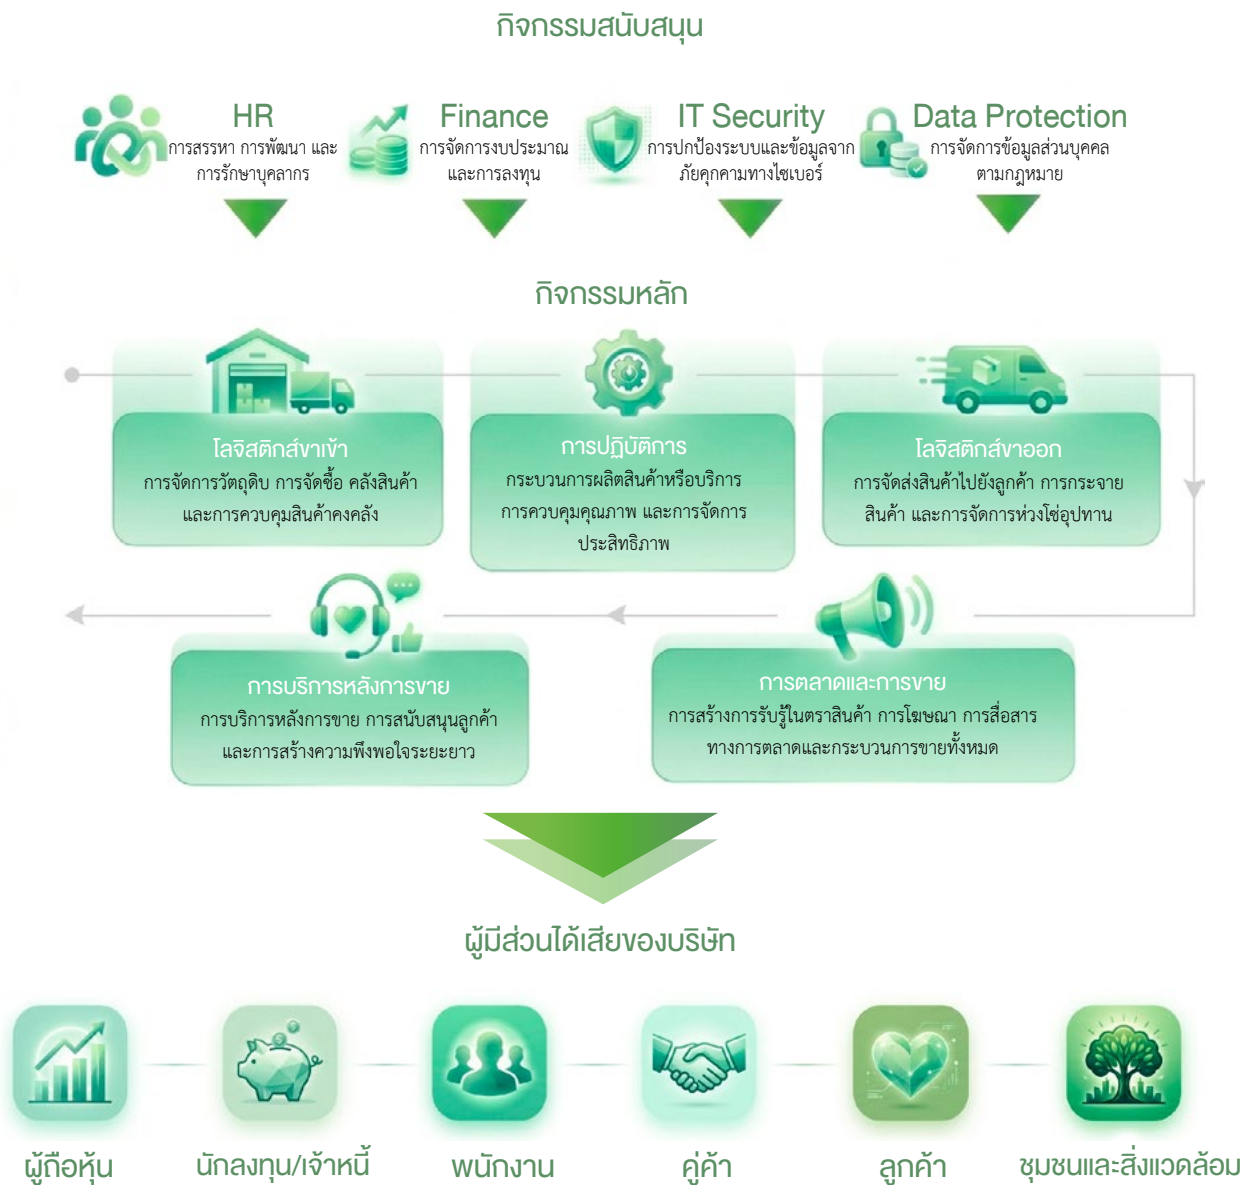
กิจกรรมสนับสนุน

HR
การสรรหา การพัฒนา และการรักษาบุคลากร

Finance
การจัดการงบประมาณและการลงทุน

IT Security
การปกป้องระบบและข้อมูลจากภัยคุกคามทางไซเบอร์

Data Protection
การจัดการข้อมูลส่วนบุคคลตามกฎหมาย

กิจกรรมหลัก

โลจิสติกส์ขาเข้า
การจัดการวัตถุดิบ การจัดซื้อ คลังสินค้า และการควบคุมสินค้าคงคลัง

การปฏิบัติการ
กระบวนการผลิตสินค้าหรือบริการ การควบคุมคุณภาพ และการจัดการประสิทธิภาพ

โลจิสติกส์ขาออก
การจัดส่งสินค้าไปยังลูกค้า การกระจายสินค้า และการจัดการห่วงโซ่อุปทาน

การบริการหลังการขาย
การบริการหลังการขาย การสนับสนุนลูกค้า และการสร้างความพึงพอใจระยะยาว

การตลาดและการขาย
การสร้างการรับรู้ในตราสินค้า การโฆษณา การสื่อสารทางการตลาดและกระบวนการขายทั้งหมด

ผู้มีส่วนได้เสียของบริษัท

ผู้ถือหุ้น

นักลงทุน/เจ้าหนี้

พนักงาน

คู่ค้า

ลูกค้า

ชุมชนและสิ่งแวดล้อม